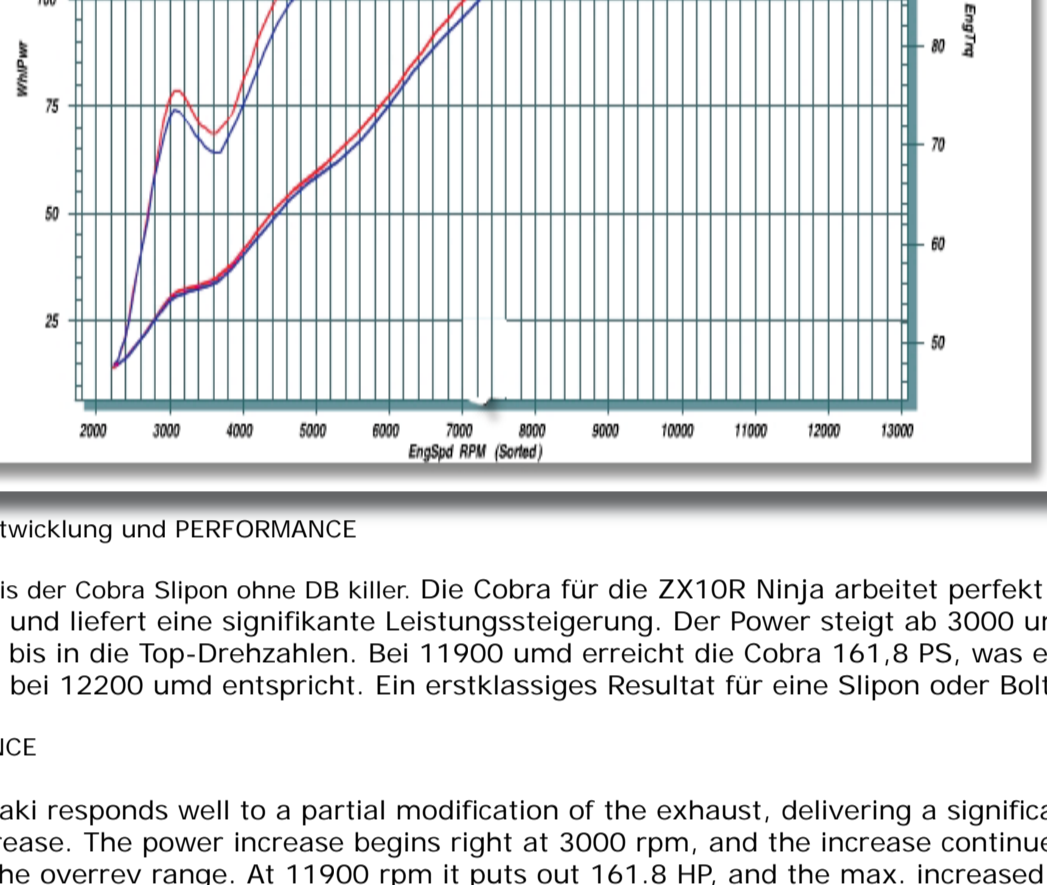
WhlPwr

75

50

25

EngTrq

80

70

60

50

2000 3000 4000 5000 6000 7000 8000 9000 10000 11000 12000 13000

EngSpd RPM (Sorted)

twicklung und PERFORMANCE

is der Cobra Slipon ohne DB killer. Die Cobra für die ZX10R Ninja arbeitet perfekt und liefert eine signifikante Leistungssteigerung. Der Power steigt ab 3000 ur bis in die Top-Drehzahlen. Bei 11900 umd erreicht die Cobra 161,8 PS, was e bei 12200 umd entspricht. Ein erstklassiges Resultat für eine Slipon oder Bolt

ICE

aki responds well to a partial modification of the exhaust, delivering a significa rease. The power increase begins right at 3000 rpm, and the increase continue he overrev range. At 11900 rpm it puts out 161.8 HP, and the max. increased